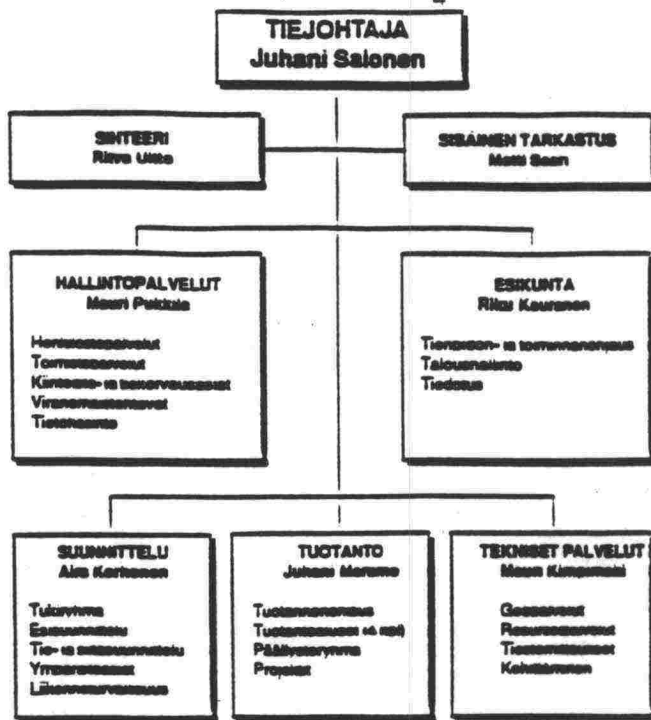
TIEJOHTAJA
Juhani Salonen

SIHTEERI
Riitta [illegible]

SISÄINEN TARKASTUS
Matti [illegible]

HALLINTOPALVELUT
Mauri Pekkala

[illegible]
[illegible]
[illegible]
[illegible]
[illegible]

ESIKUNTA
Riku Kauranen

Tienpidon- ja toiminnanohjaus
Talousasiat
Tiedotus

SUUNNITTELU
Aira Korhonen

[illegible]
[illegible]
Tie- ja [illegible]
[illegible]
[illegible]

TUOTANTO
Juhani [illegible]

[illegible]
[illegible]
Päällysteryhmä
Projektit

TEKNISET PALVELUT
Mauri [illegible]

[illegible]
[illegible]
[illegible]
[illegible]